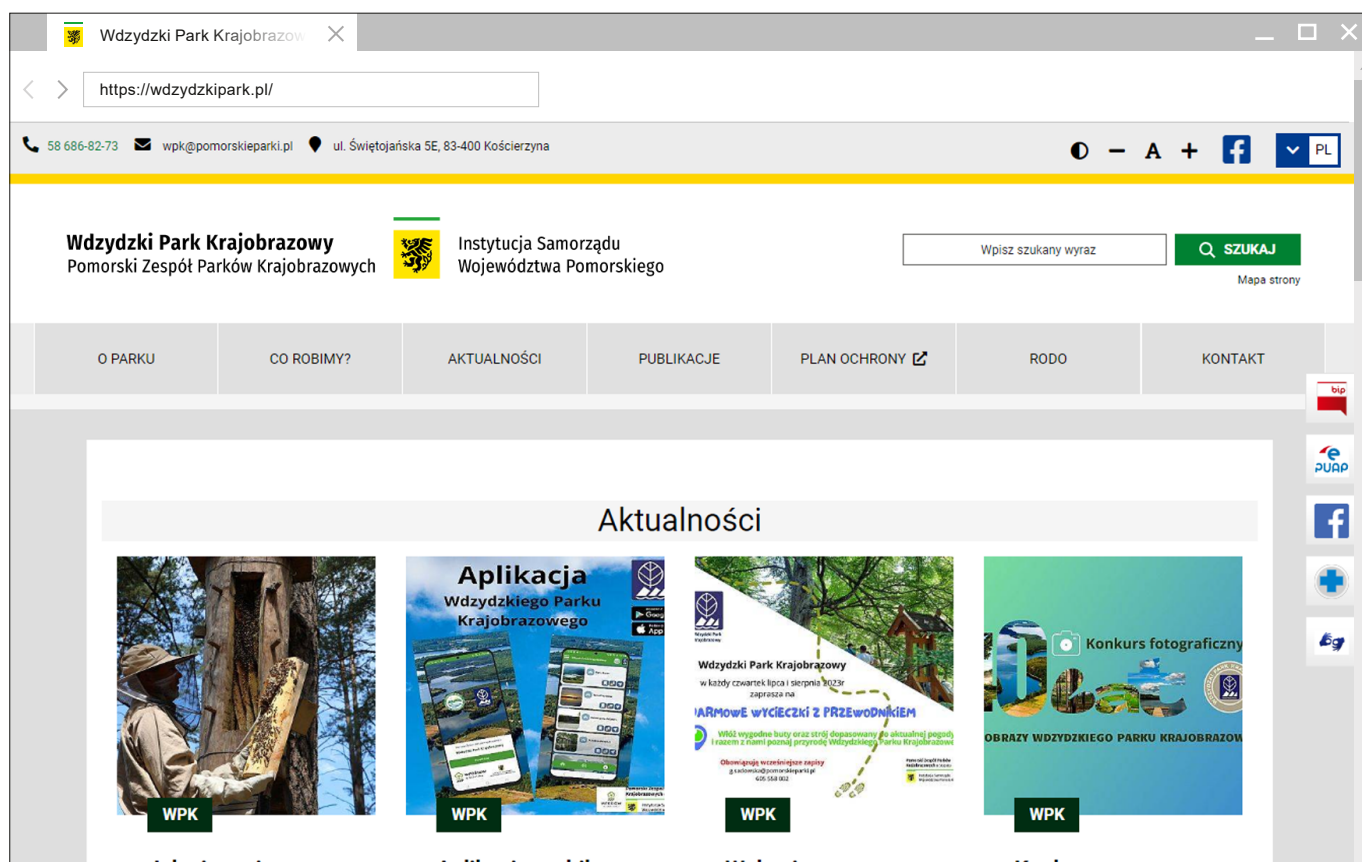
Wdzydzki Park Krajobrazow

https://wdzydzkipark.pl/

58 686-82-73 wpk@pomorskieparki.pl ul. Świętojańska 5E, 83-400 Kościerzyna

A PL

Wdzydzki Park Krajobrazowy
Pomorski Zespół Parków Krajobrazowych

Instytucja Samorządu
Województwa Pomorskiego

Wpisz szukany wyraz
SZUKAJ
Mapa strony

O PARKU
CO ROBIMY?
AKTUALNOŚCI
PUBLIKACJE
PLAN OCHRONY
RODO
KONTAKT

bip
ePUAP

Aktualności

Aplikacja
Wdzydzkiego Parku
Krajobrazowego

Wdzydzki Park Krajobrazowy
w każdy czwartek lipca i sierpnia 2023r
zaprasza na
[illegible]ARMOWE WYCIECZKI Z PRZEWODNIKIEM
Włóż wygodne buty oraz strój dopasowany do aktualnej pogody i razem z nami poznaj przyrodę Wdzydzkiego Parku Krajobrazowego
Obowiązują wcześniejsze zapisy
g.sadowska@pomorskieparki.pl
605 558 002

Konkurs fotograficzny
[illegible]OBRAZY WDZYDZKIEGO PARKU KRAJOBRAZOW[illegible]

WPK
WPK
WPK
WPK